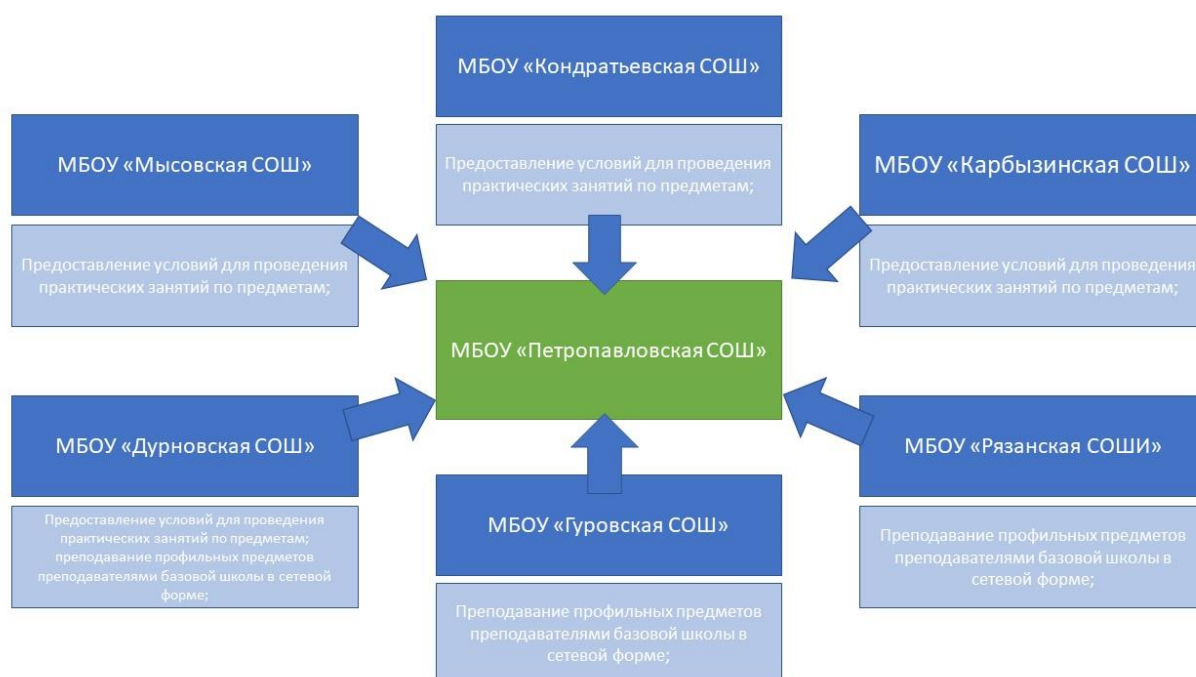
МБОУ «Кондратьевская СОШ»

Предоставление условий для проведения практических занятий по предметам;

МБОУ «Мысовская СОШ»

Предоставление условий для проведения практических занятий по предметам;

МБОУ «Карбызинская СОШ»

Предоставление условий для проведения практических занятий по предметам;

МБОУ «Петропавловская СОШ»

МБОУ «Дурновская СОШ»

Предоставление условий для проведения практических занятий по предметам; преподавание профильных предметов преподавателями базовой школы в сетевой форме;

МБОУ «Рязанская СОШИ»

Преподавание профильных предметов преподавателями базовой школы в сетевой форме;

МБОУ «Гуровская СОШ»

Преподавание профильных предметов преподавателями базовой школы в сетевой форме;